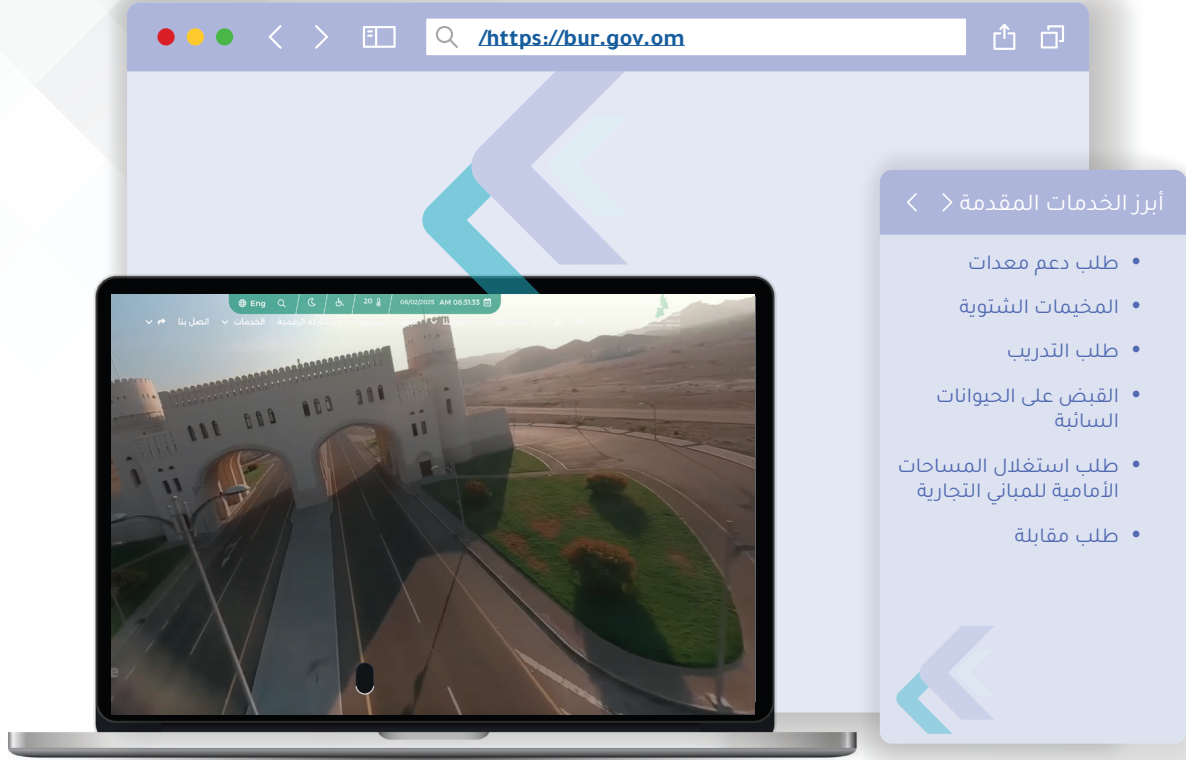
/https://bur.gov.om

أبرز الخدمات المقدمة

• طلب دعم معدات
• المخيمات الشتوية
• طلب التدريب
• القبض على الحيوانات السائبة
• طلب استغلال المساحات الأمامية للمباني التجارية
• طلب مقابلة

Eng 20 06/02/2025 AM 08:31:33

اتصل بنا الخدمات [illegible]